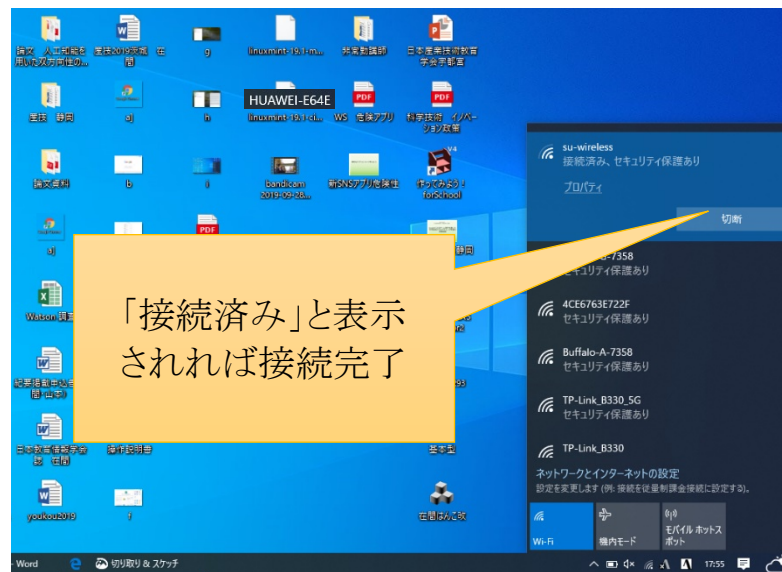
論文 人工知能を用いた双方向性の...
産技2019実施 在園
g
linuxmint-19.1-m...
発案動議師
日本産業技術教育学会事務
産技 静岡
aj
h
HUAWEI-E64E
linuxmint-19.1-ci...
WS 危険アプリ
科学技術 イノベーション政策
論文資料
b
i
bandicam 2019-09-28...
新SNSアプリ危険性
作ってみよう! forSchool
aj
静岡
Watson 調査
紀要掲載申込書 閣 (山本)
日本教育情報学会誌 在閣
操作説明書
基本型
youkou2019
f
在閣はんこ改

su-wireless
接続済み、セキュリティ保護あり
プロパティ
切断
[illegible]-7358
セキュリティ保護あり
4CE6763E722F
セキュリティ保護あり
Buffalo-A-7358
セキュリティ保護あり
TP-Link_B330_5G
セキュリティ保護あり
TP-Link_B330
ネットワークとインターネットの設定
設定を変更します (例: 接続を従量制課金接続に設定する)。
Wi-Fi
機内モード
モバイル ホットスポット

「接続済み」と表示されれば接続完了

Word
切り取り & スケッチ
A
17:55